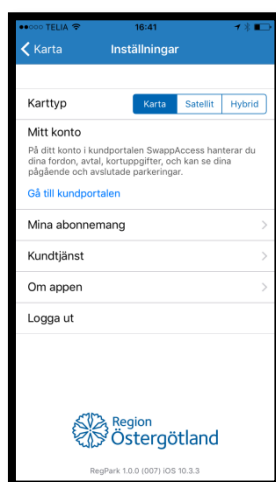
TELIA 16:41

Karta Inställningar

Karttyp Karta Satellit Hybrid

Mitt konto

På ditt konto i kundportalen SwappAccess hanterar du dina fordon, avtal, kortuppgifter, och kan se dina pågående och avslutade parkeringar.

Gå till kundportalen

Mina abonnemang

Kundtjänst

Om appen

Logga ut

Region Östergötland

RegPark 1.0.0 (007) iOS 10.3.3